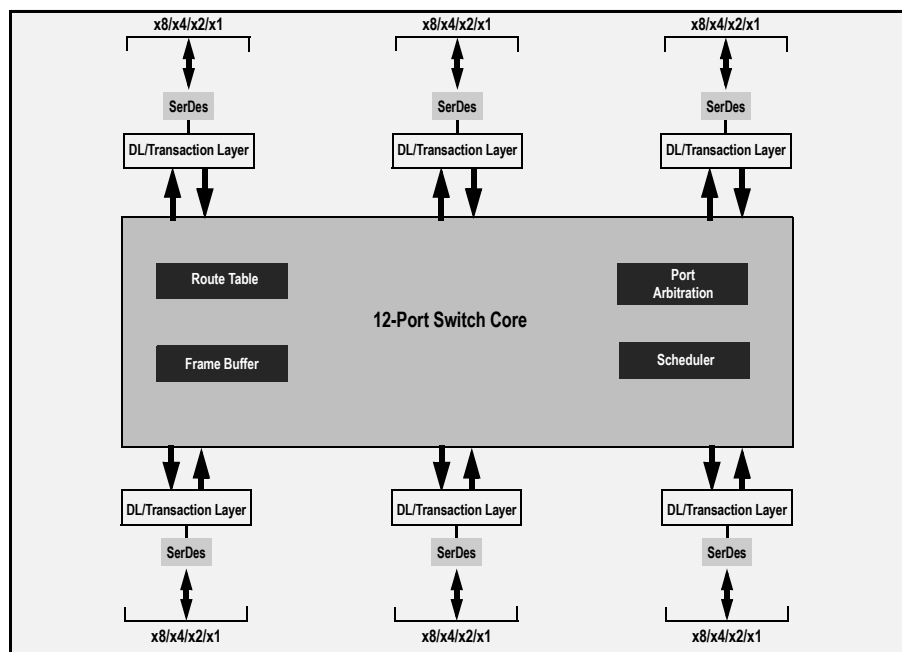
x8/x4/x2/x1

x8/x4/x2/x1

x8/x4/x2/x1

SerDes

SerDes

SerDes

DL/Transaction Layer

DL/Transaction Layer

DL/Transaction Layer

Route Table

Port Arbitration

12-Port Switch Core

Frame Buffer

Scheduler

DL/Transaction Layer

DL/Transaction Layer

DL/Transaction Layer

SerDes

SerDes

SerDes

x8/x4/x2/x1

x8/x4/x2/x1

x8/x4/x2/x1